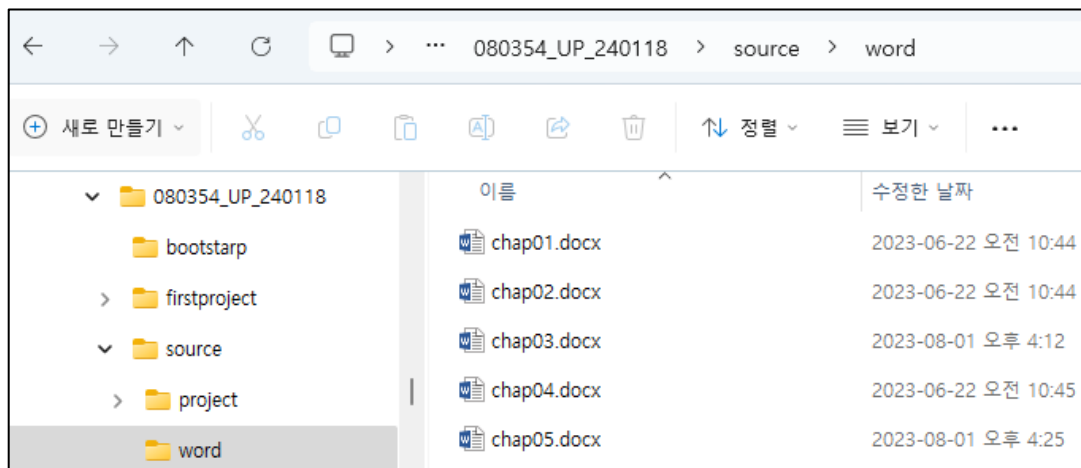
... > 080354_UP_240118 > source > word

새로 만들기 | 정렬 | 보기 | ...

080354_UP_240118
bootstarp
firstproject
source
project
word

| 이름 | 수정한 날짜 |
|---|---|
| chap01.docx | 2023-06-22 오전 10:44 |
| chap02.docx | 2023-06-22 오전 10:44 |
| chap03.docx | 2023-08-01 오후 4:12 |
| chap04.docx | 2023-06-22 오전 10:45 |
| chap05.docx | 2023-08-01 오후 4:25 |